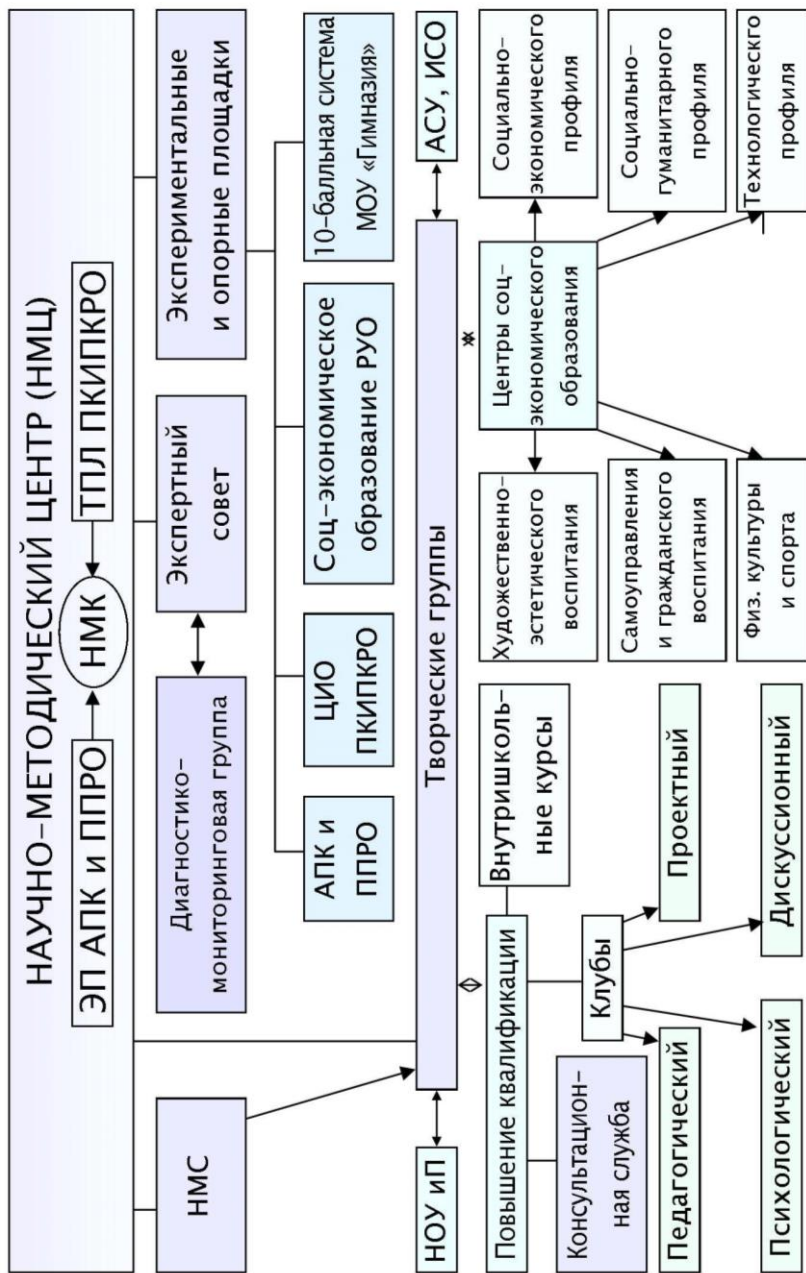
НАУЧНО-МЕТОДИЧЕСКИЙ ЦЕНТР (НМЦ)

ЭП АПК и ППРО

НМК

ТПЛ ПКИПКРО

НМС

Диагностико-мониторинговая группа

Экспертный совет

Экспериментальные и опорные площадки

АПК и ППРО

ЦИО ПКИПКРО

Соц-экономическое образование РУО

10-балльная система МОУ «Гимназия»

НОУ иП

Творческие группы

АСУ, ИСО

Повышение квалификации

Консультационная служба

Внутришкольные курсы

Клубы

Педагогический

Психологический

Проектный

Дискуссионный

Художественно-эстетического воспитания

Самоуправления и гражданского воспитания

Физ. культуры и спорта

Центры соц-экономического образования

Социально-экономического профиля

Социально-гуманитарного профиля

Технологического профиля